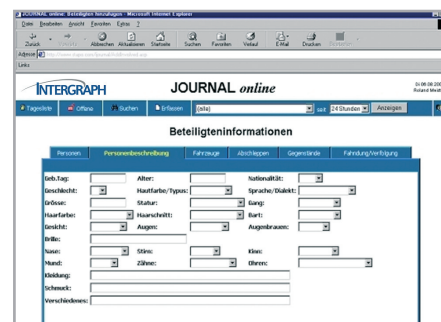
JOURNAL online: Beteiligten hinzufügen - Microsoft Internet Explorer

Datei Bearbeiten Ansicht Favoriten Extras ?

Zurück Vorwärts Abbrechen Aktualisieren Startseite Suchen Favoriten Verlauf E-Mail Drucken Bearbeiten

Adresse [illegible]

Links

INTERGRAPH

JOURNAL online

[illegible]
Roland Meidl

Tagesliste Offene Suchen Erfassen (alle) seit 24 Stunden Anzeigen

Beteiligteninformationen

Personen | Personenbeschreibung | Fahrzeuge | Abschleppen | Gegenstände | Fahndung/Verfolgung

Geb.Tag: Alter: Nationalität:
Geschlecht: Hautfarbe/Typus: Sprache/Dialekt:
Grösse: Statur: Gang:
Haarfarbe: Haarschnitt: Bart:
Gesicht: Augen: Augenbrauen:
Brille:
Nase: Stirn: Kinn:
Mund: Zähne: Ohren:
Kleidung:
Schmuck:
Verschiedenes: